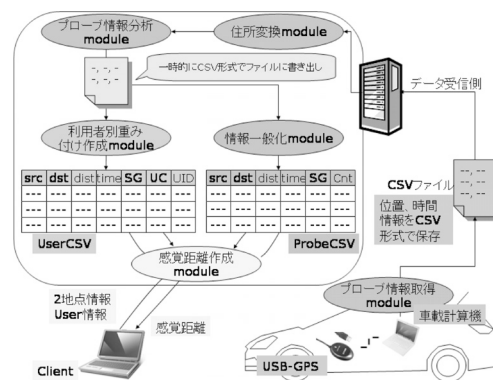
プローブ情報分析module

住所変換module

一時的にCSV形式でファイルに書き出し

データ受信側

利用者別重み付け作成module

情報一般化module

| src | dst | dist | time | SG | UC | UID |
|---|---|---|---|---|---|---|
| --- | --- | --- | --- | --- | --- | --- |
| --- | --- | --- | --- | --- | --- | --- |
| --- | --- | --- | --- | --- | --- | --- |

UserCSV

| src | dst | dist | time | SG | Cnt |
|---|---|---|---|---|---|
| --- | --- | --- | --- | --- | --- |
| --- | --- | --- | --- | --- | --- |
| --- | --- | --- | --- | --- | --- |

ProbeCSV

CSVファイル

位置、時間情報をCSV形式で保存

感覚距離作成module

2地点情報
User情報

感覚距離

プローブ情報取得module

車載計算機

Client

USB-GPS